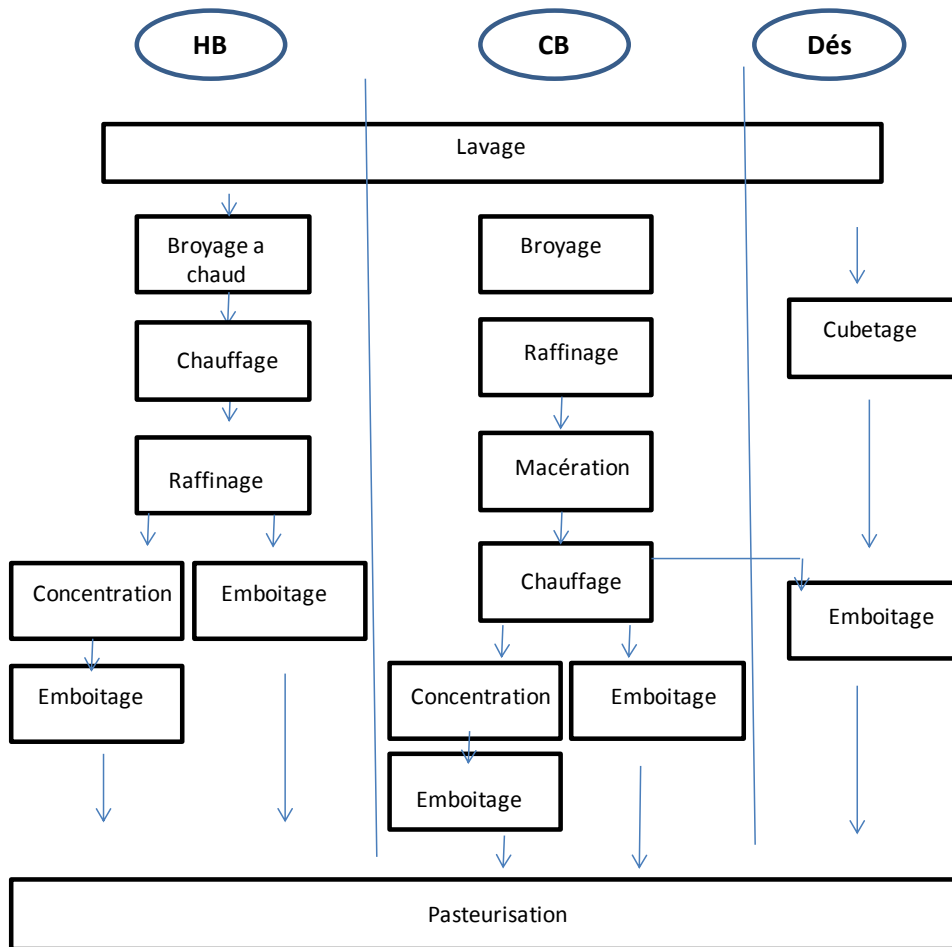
HB

CB

Dés

Lavage

Broyage a chaud

Chauffage

Raffinage

Concentration

Emboitage

Emboitage

Broyage

Raffinage

Macération

Chauffage

Concentration

Emboitage

Emboitage

Cubetage

Emboitage

Pasteurisation